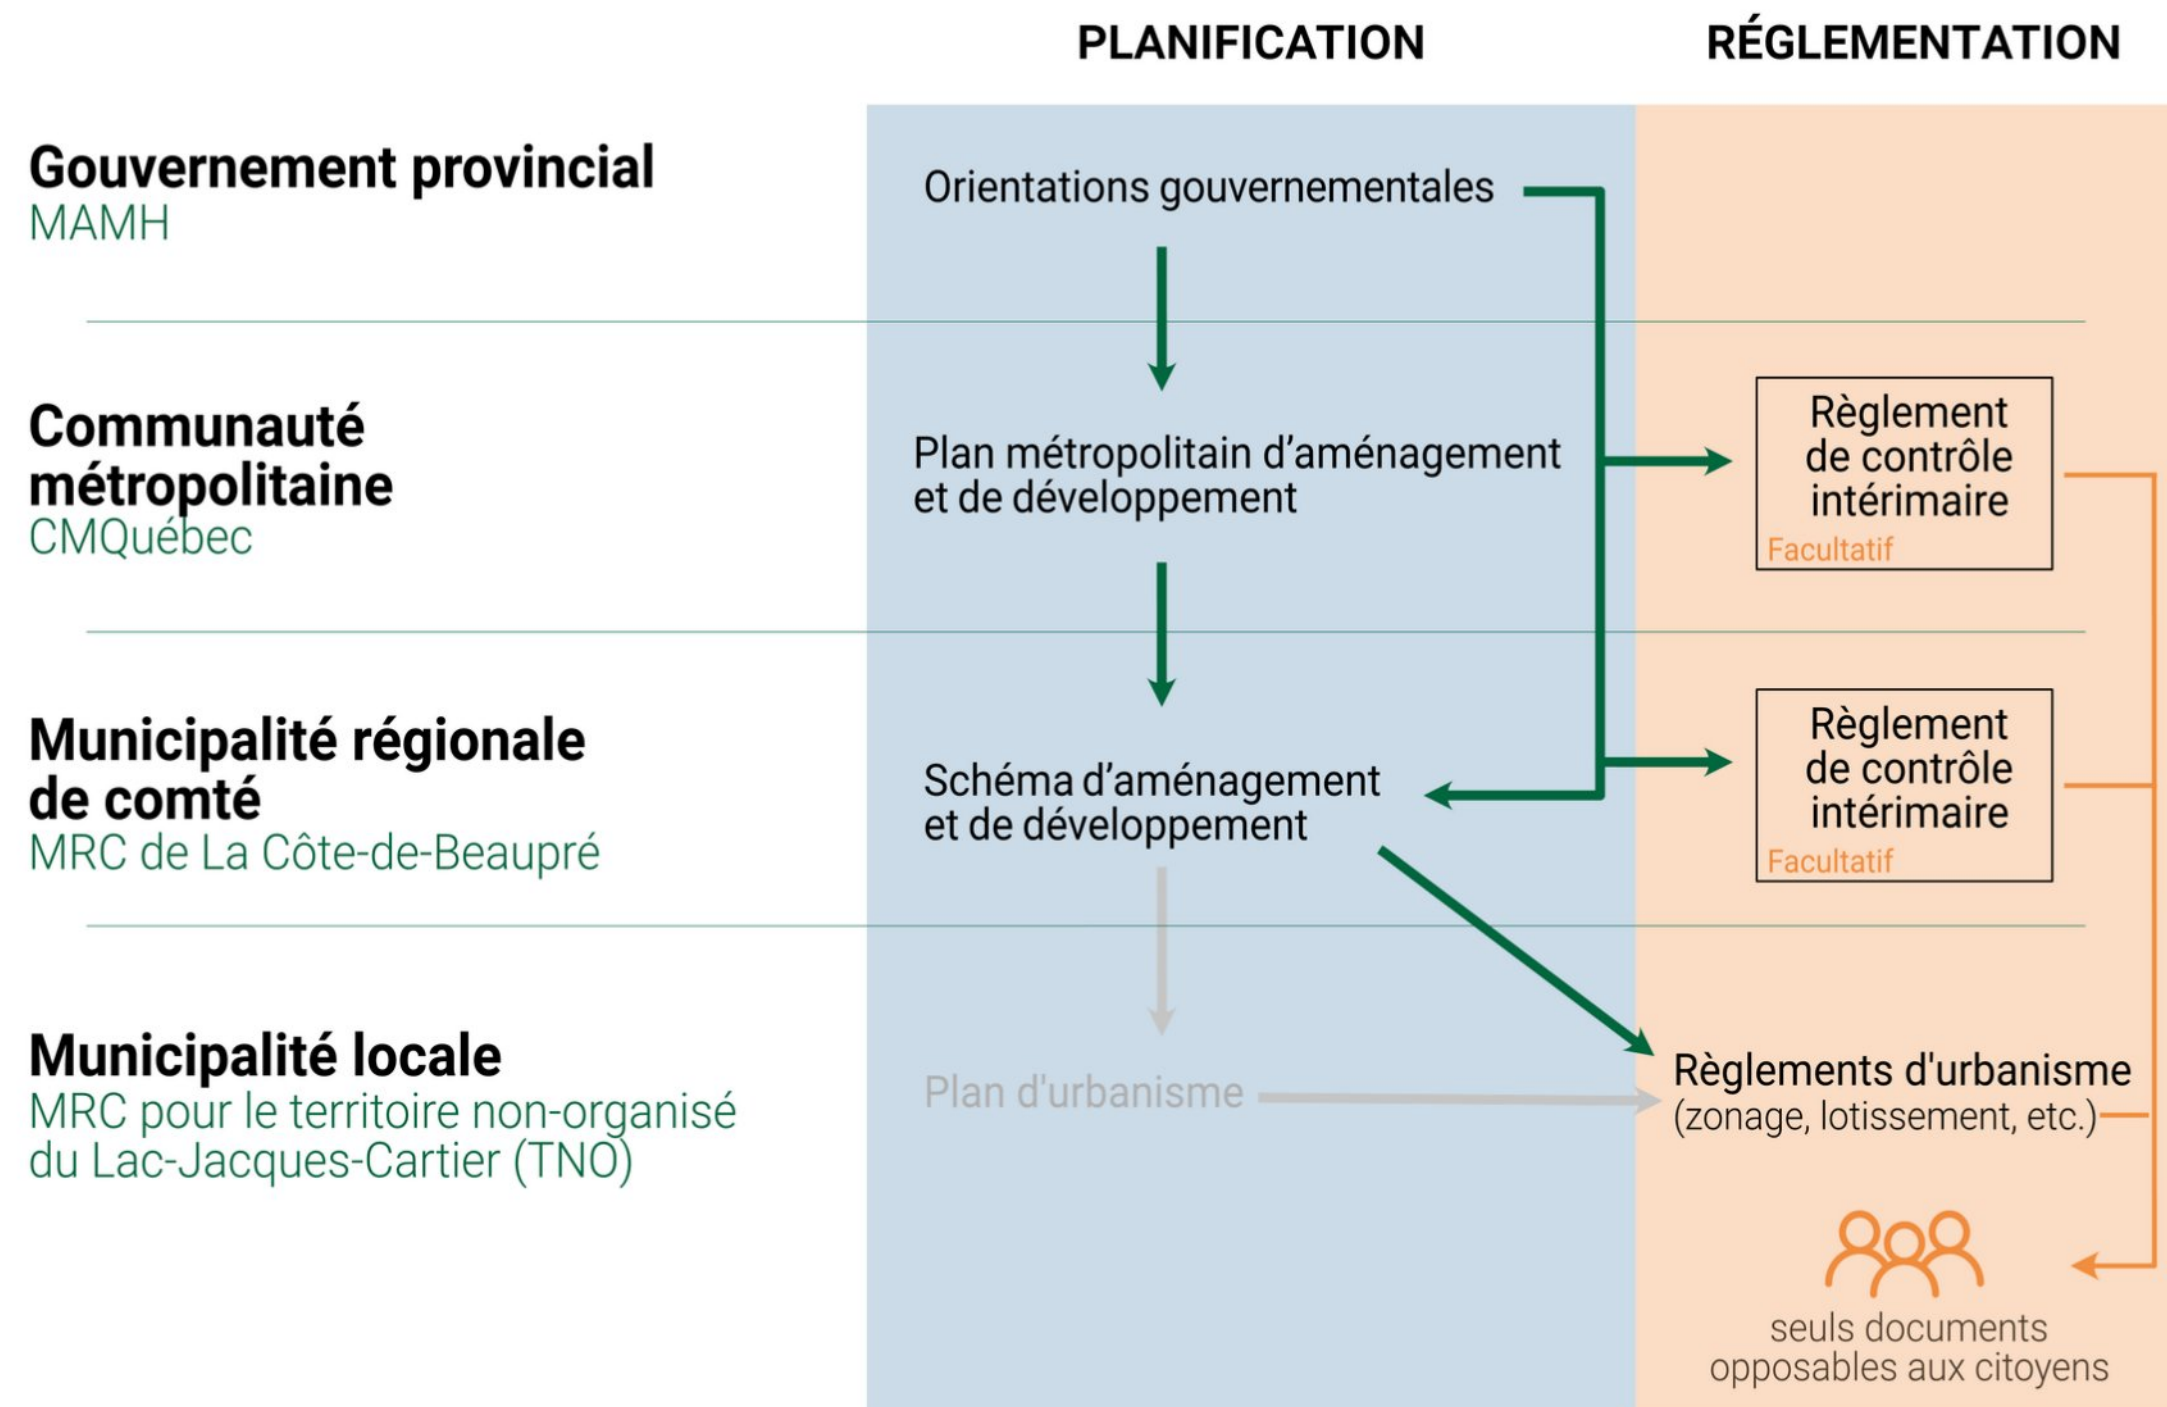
PLANIFICATION

RÉGLEMENTATION

Gouvernement provincial
MAMH

Orientations gouvernementales

Communauté métropolitaine
CMQuébec

Plan métropolitain d'aménagement et de développement

Règlement de contrôle intérimaire
Facultatif

Municipalité régionale de comté
MRC de La Côte-de-Beaupré

Schéma d'aménagement et de développement

Règlement de contrôle intérimaire
Facultatif

Municipalité locale
MRC pour le territoire non-organisé du Lac-Jacques-Cartier (TNO)

Plan d'urbanisme

Règlements d'urbanisme
(zonage, lotissement, etc.)

seuls documents opposables aux citoyens